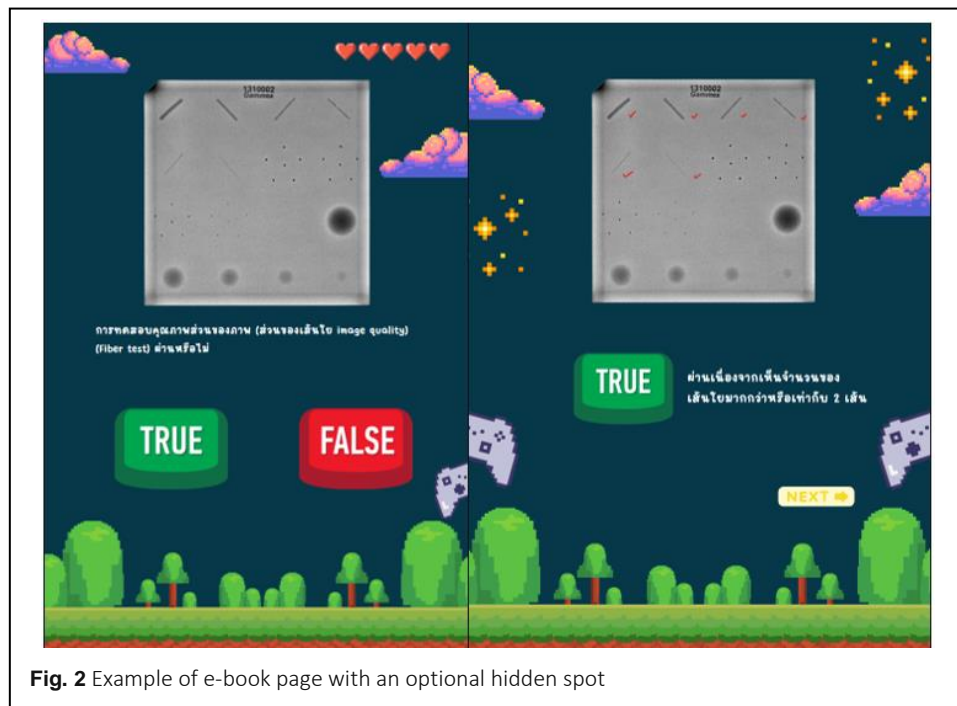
1310002
Gammex

การทดสอบคุณภาพส่วนของภาพ (ส่วนของเส้นใย image quality) (Fiber test) ผ่านหรือไม่

TRUE

FALSE

1310002
Gammex

TRUE

ผ่านเนื่องจากเห็นจำนวนของเส้นใยมากกว่าหรือเท่ากับ 2 เส้น

NEXT

**Fig. 2** Example of e-book page with an optional hidden spot